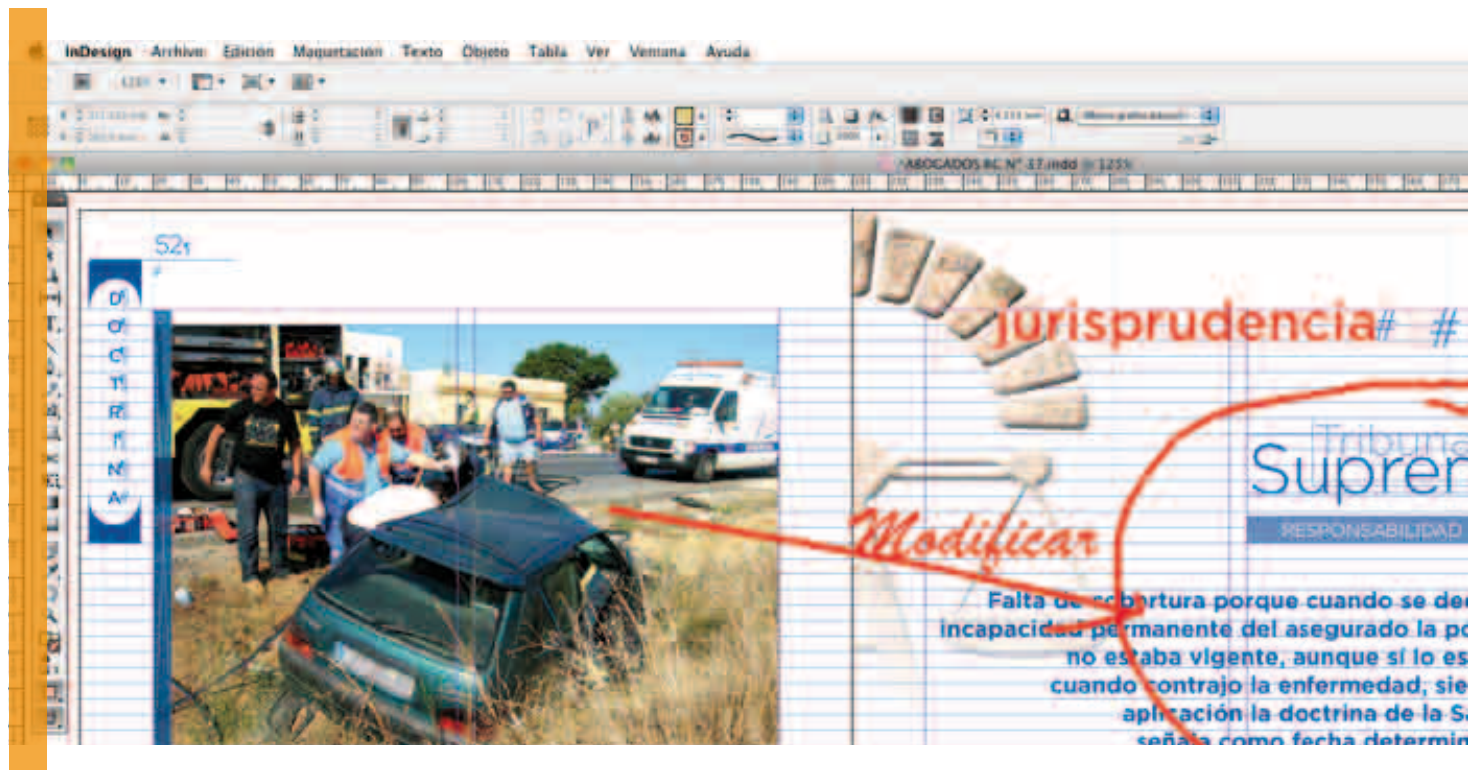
InDesign Archivo Edición Maquetación Texto Objeto Tabla Ver Ventana Ayuda

125%

*ABOGADOS RC Nº 17.indd @ 125%

52

D
O
C
T
R
I
N
A

jurisprudencia# #

Tribuna
Suprem

RESPONSABILIDAD

Modificar

Falta de cobertura porque cuando se de
incapacidad permanente del asegurado la po
no estaba vigente, aunque sí lo es
cuando contrajo la enfermedad, sie
aplicación la doctrina de la S
señala como fecha determin